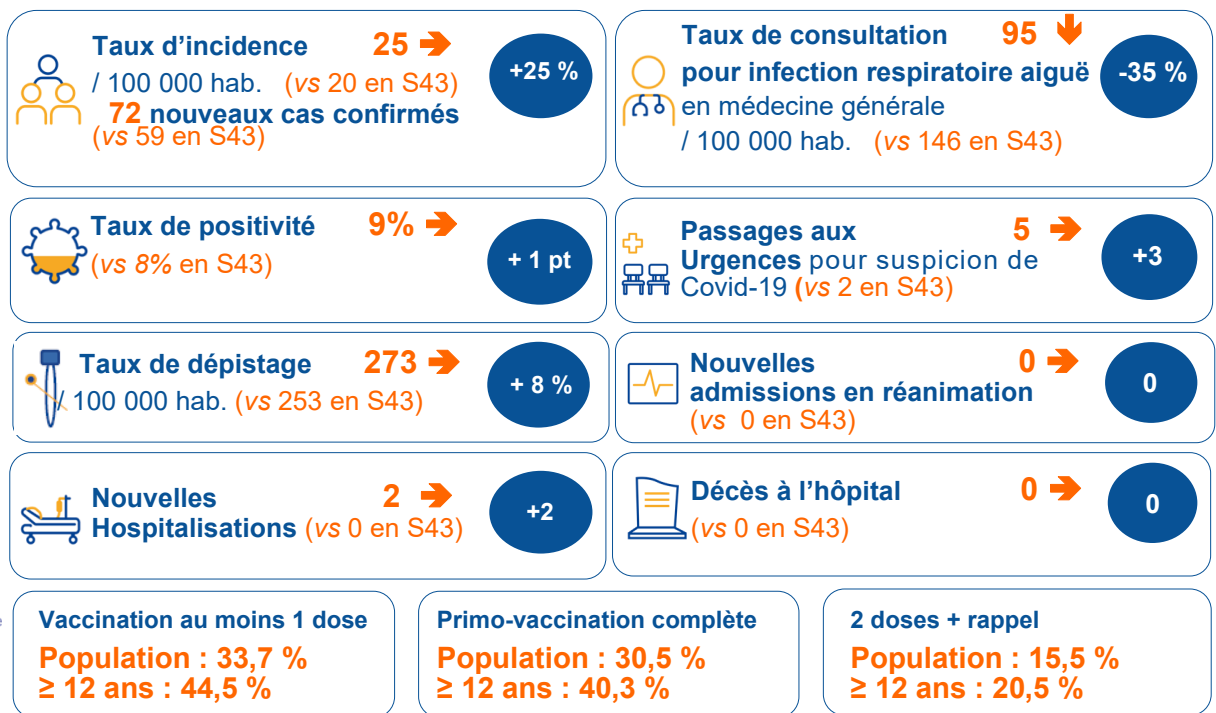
Taux d'incidence 25 ➔
/ 100 000 hab. (vs 20 en S43)
72 nouveaux cas confirmés
(vs 59 en S43)

+25 %

Taux de consultation 95
pour infection respiratoire aiguë
en médecine générale
/ 100 000 hab. (vs 146 en S43)

-35 %

Taux de positivité 9% ➔
(vs 8% en S43)

+ 1 pt

Passages aux Urgences pour suspicion de Covid-19 (vs 2 en S43) 5 ➔

+3

Taux de dépistage 273 ➔
/ 100 000 hab. (vs 253 en S43)

+ 8 %

Nouvelles admissions en réanimation 0 ➔
(vs 0 en S43)

0

Nouvelles Hospitalisations (vs 0 en S43) 2 ➔

+2

Décès à l'hôpital 0 ➔
(vs 0 en S43)

0

Vaccination au moins 1 dose
Population : 33,7 %
≥ 12 ans : 44,5 %

Primo-vaccination complète
Population : 30,5 %
≥ 12 ans : 40,3 %

2 doses + rappel
Population : 15,5 %
≥ 12 ans : 20,5 %